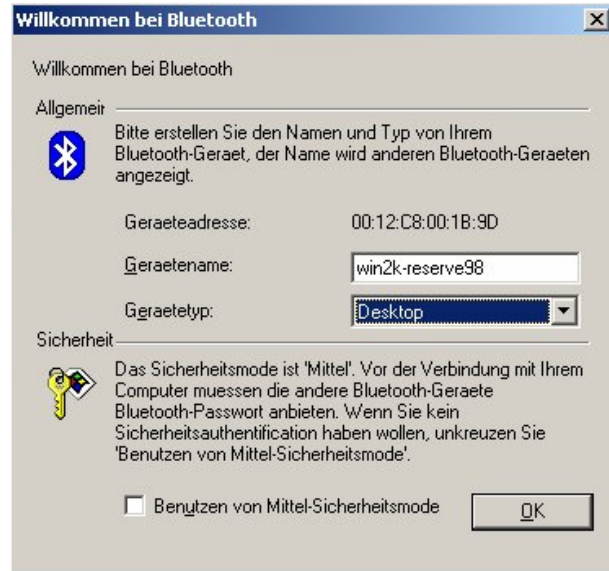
Willkommen bei Bluetooth

Willkommen bei Bluetooth

Allgemeir

Bitte erstellen Sie den Namen und Typ von Ihrem Bluetooth-Geraet, der Name wird anderen Bluetooth-Geraeten angezeigt.

Geraeteadresse: 00:12:C8:00:1B:9D

Geraetename: win2k-reserve98

Geraetetyp: Desktop

Sicherheit

Das Sicherheitsmode ist 'Mittel'. Vor der Verbindung mit Ihrem Computer muessen die andere Bluetooth-Geraete Bluetooth-Passwort anbieten. Wenn Sie kein Sicherheitsauthentification haben wollen, unkreuzen Sie 'Benutzen von Mittel-Sicherheitsmode'.

Benutzen von Mittel-Sicherheitsmode

OK